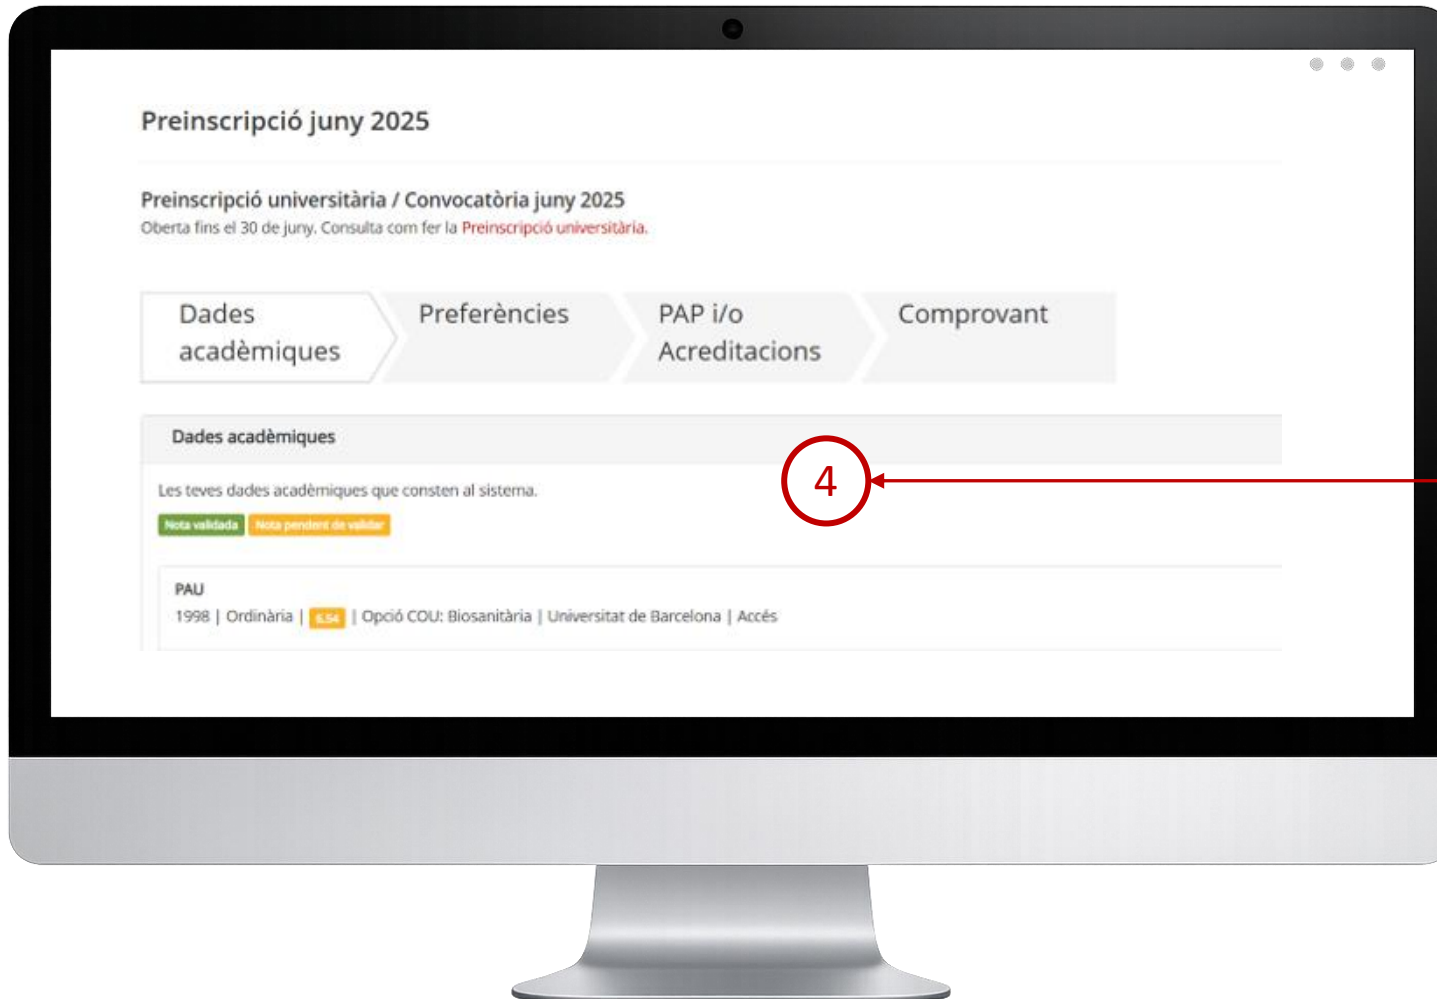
Preinscripció juny 2025

Preinscripció universitària / Convocatòria juny 2025
Oberta fins el 30 de juny. Consulta com fer la Preinscripció universitària.

Dades acadèmiques

Preferències

PAP i/o Acreditacions

Comprovant

Dades acadèmiques

4

Les teves dades acadèmiques que consten al sistema.

Nota validada Nota pendent de validar

PAU
1998 | Ordinària | 6,54 | Opció COU: Biosanitària | Universitat de Barcelona | Accés